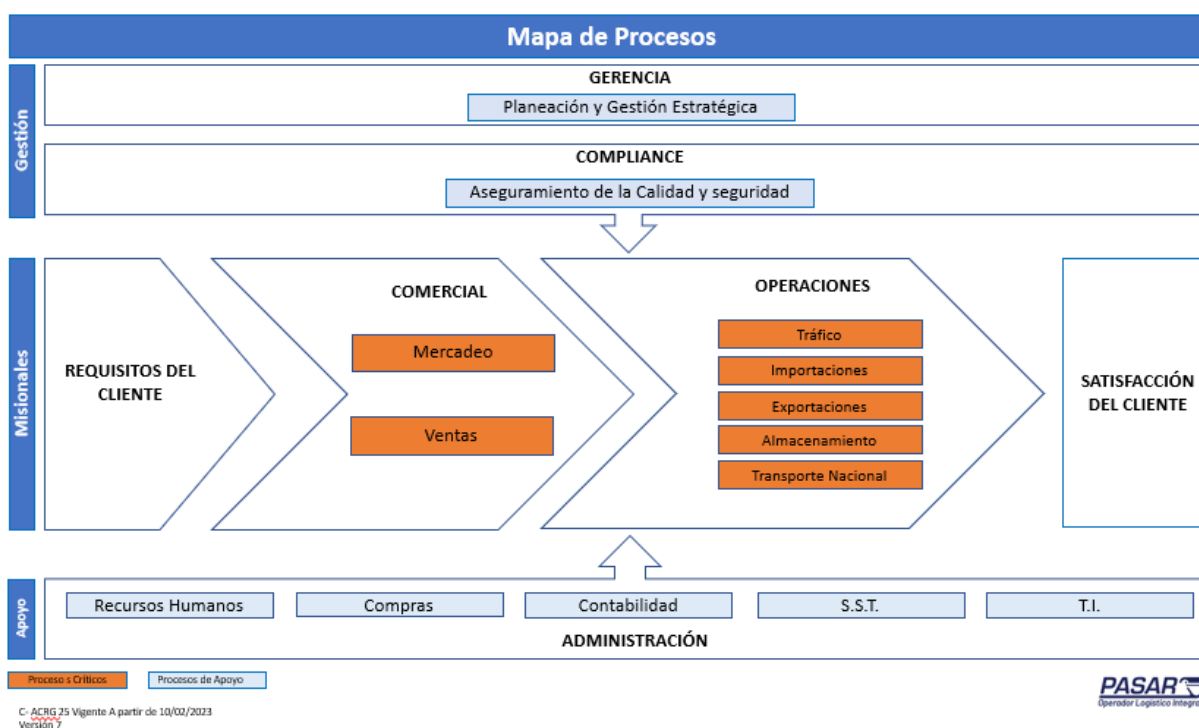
Mapa de Procesos

Gestión

GERENCIA

Planeación y Gestión Estratégica

COMPLIANCE

Aseguramiento de la Calidad y seguridad

Misionales

REQUISITOS DEL CLIENTE

COMERCIAL

Mercadeo

Ventas

OPERACIONES

Tráfico

Importaciones

Exportaciones

Almacenamiento

Transporte Nacional

SATISFACCIÓN DEL CLIENTE

Apoyo

Recursos Humanos

Compras

Contabilidad

S.S.T.

T.I.

ADMINISTRACIÓN

Proceso s Críticos

Procesos de Apoyo

C- ACRG 25 Vigente A partir de 10/02/2023
Versión 7

PASAR
Operador Logístico Integ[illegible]